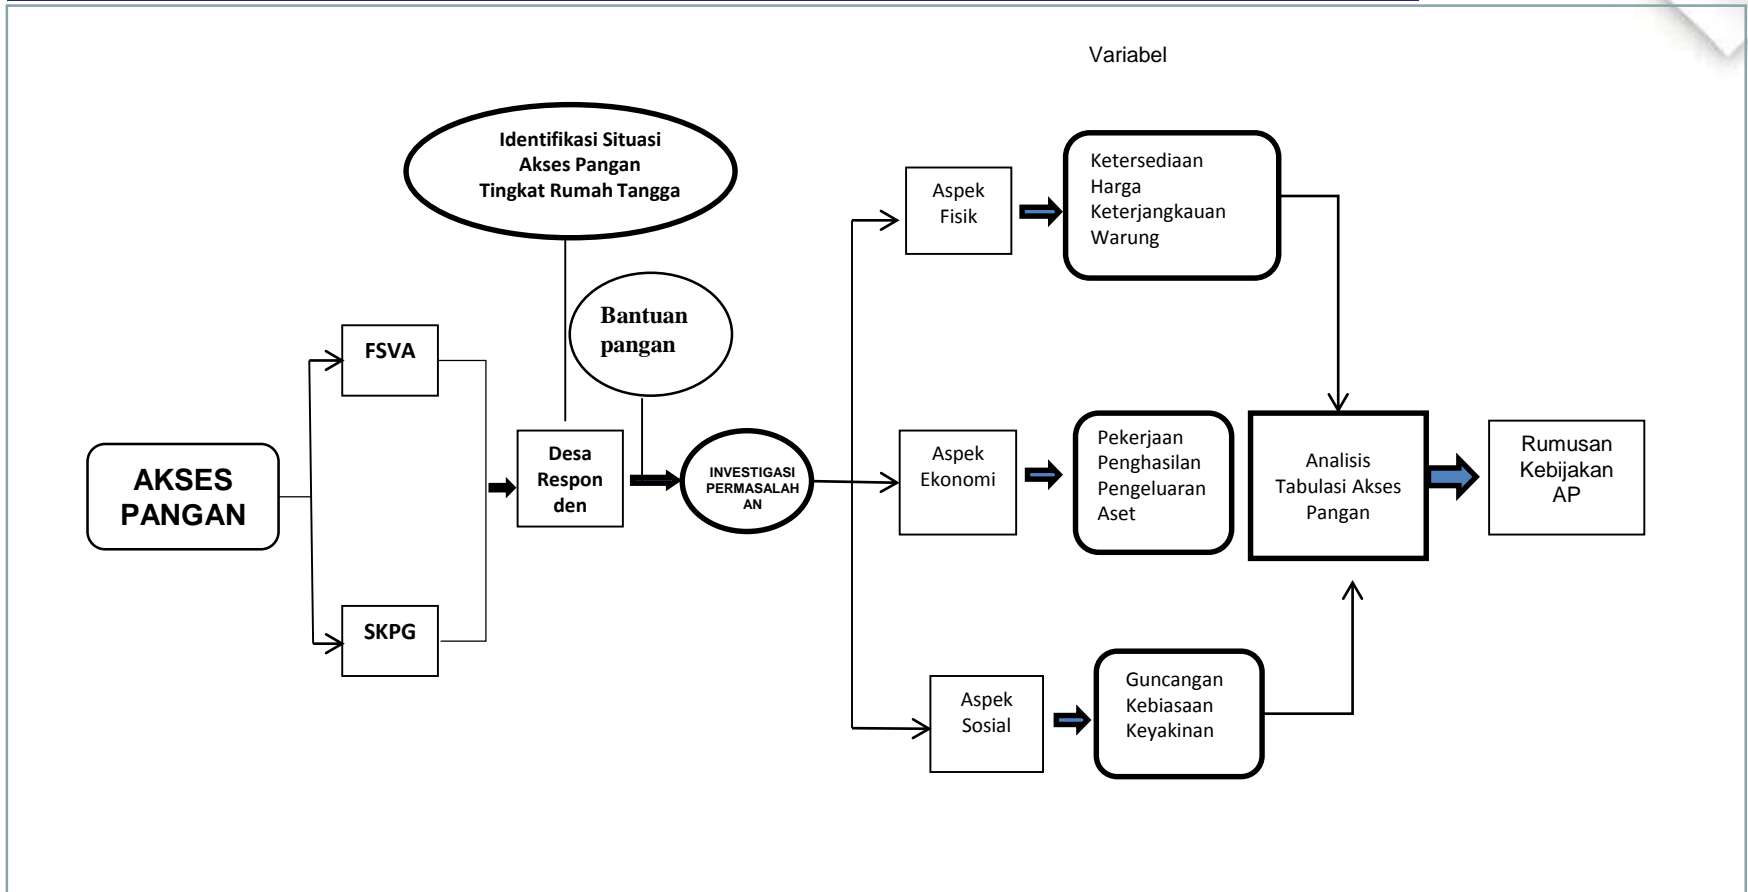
Variabel

Identifikasi Situasi Akses Pangan Tingkat Rumah Tangga

Bantuan pangan

AKSES PANGAN

FSVA

SKPG

Desa Responden

INVESTIGASI PERMASALAHAN

Aspek Fisik

Ketersediaan
Harga
Keterjangkauan
Warung

Aspek Ekonomi

Pekerjaan
Penghasilan
Pengeluaran
Aset

Aspek Sosial

Guncangan
Kebiasaan
Keyakinan

Analisis Tabulasi Akses Pangan

Rumusan Kebijakan AP